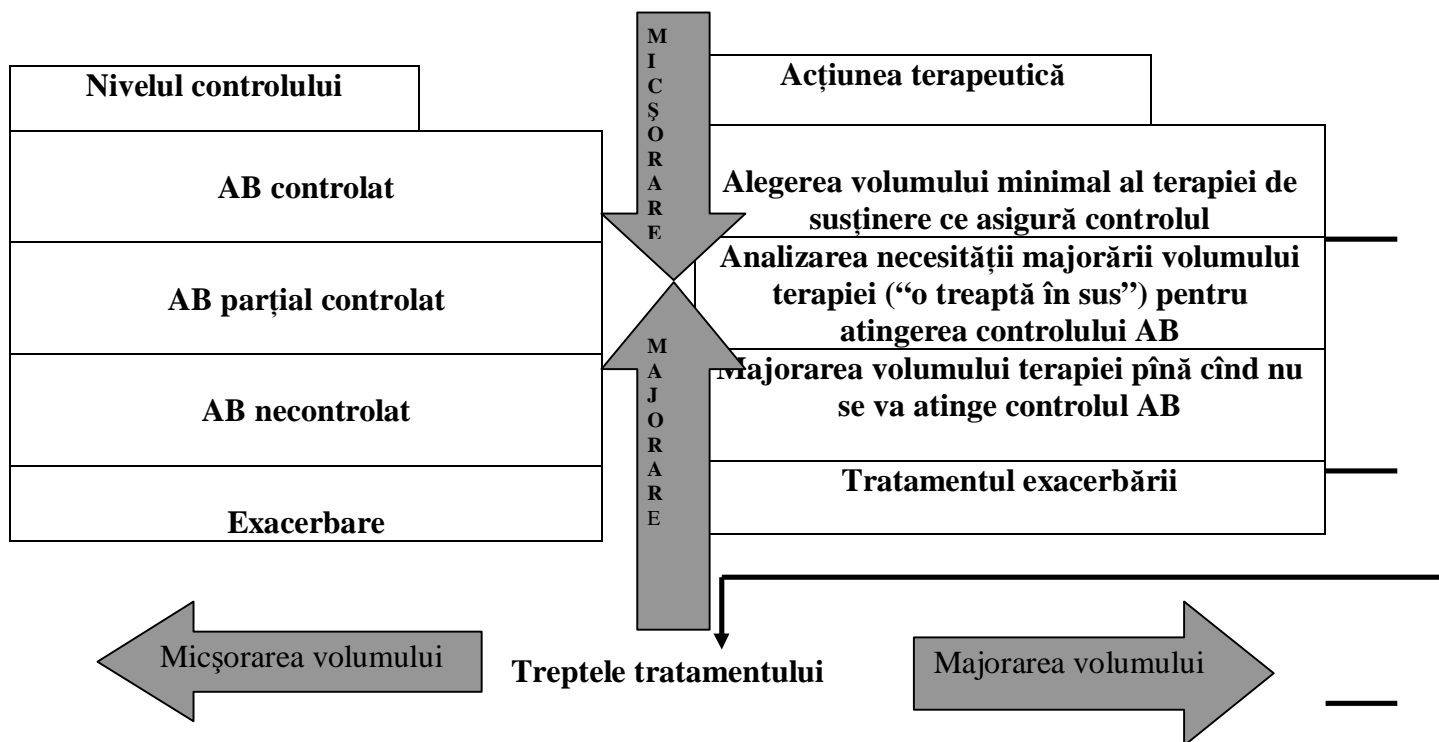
Nivelul controlului

AB controlat

AB parțial controlat

AB necontrolat

Exacerbare

MICŞORARE

MAJORARE

Acțiunea terapeutică

Alegerea volumului minimal al terapiei de susținere ce asigură controlul

Analizarea necesității majorării volumului terapiei ("o treaptă în sus") pentru atingerea controlului AB

Majorarea volumului terapiei pînă cînd nu se va atinge controlul AB

Tratamentul exacerbării

Micşorarea volumului

Treptele tratamentului

Majorarea volumului